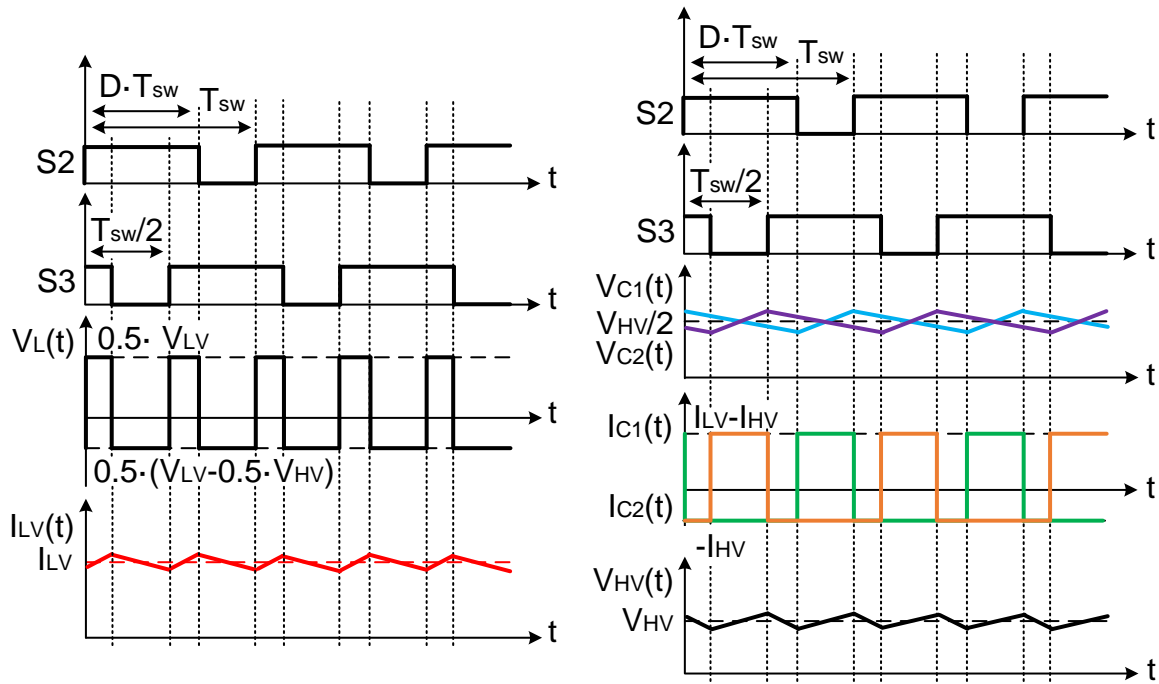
$D \cdot T_{sw}$
$T_{sw}$
S2
t
$T_{sw}/2$
S3
t
$V_L(t)$
$0.5 \cdot V_{LV}$
t
$0.5 \cdot (V_{LV} - 0.5 \cdot V_{HV})$
$I_{LV}(t)$
$I_{LV}$
t

$D \cdot T_{sw}$
$T_{sw}$
S2
t
$T_{sw}/2$
S3
t
$V_{C1}(t)$
$V_{HV}/2$
$V_{C2}(t)$
t
$I_{C1}(t)$
$I_{LV} - I_{HV}$
t
$I_{C2}(t)$
$-I_{HV}$
$V_{HV}(t)$
$V_{HV}$
t